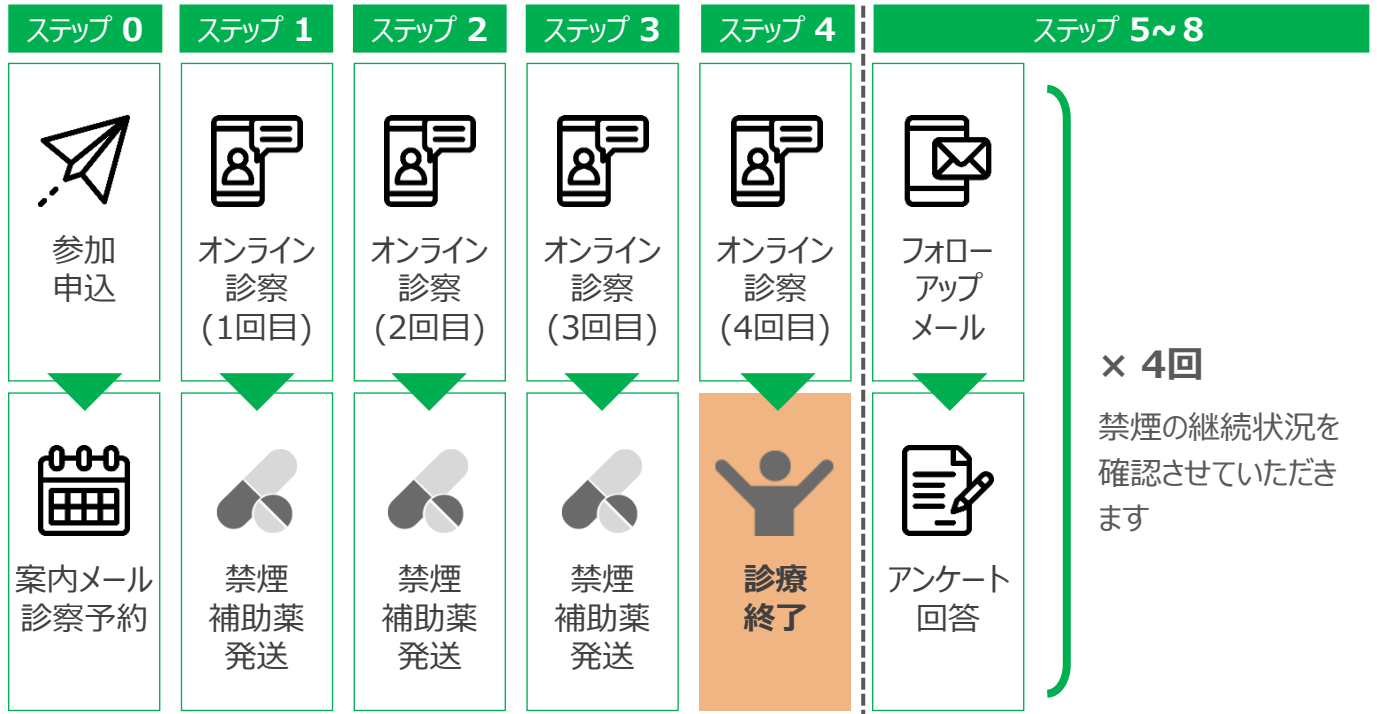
| ステップ 0 | ステップ 1 | ステップ 2 | ステップ 3 | ステップ 4 | ステップ 5～8 |
|---|---|---|---|---|---|
| 参加申込 | オンライン診察(1回目) | オンライン診察(2回目) | オンライン診察(3回目) | オンライン診察(4回目) | フォローアップメール |
| 案内メール診察予約 | 禁煙補助薬発送 | 禁煙補助薬発送 | 禁煙補助薬発送 | 診療終了 | アンケート回答 |

× 4回

禁煙の継続状況を確認させていただきます